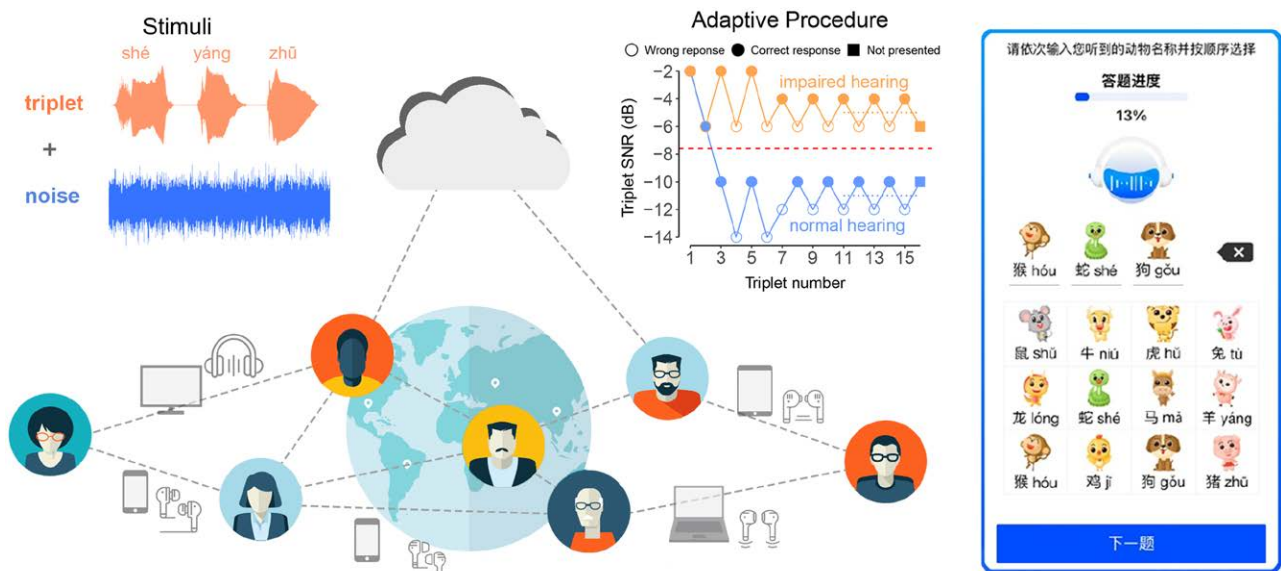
Stimuli

shé yáng zhū

triplet

+

noise

Adaptive Procedure

○ Wrong reponse ● Correct response ■ Not presented

impaired hearing

normal hearing

Triplet SNR (dB)

-2
-4
-6
-8
-10
-12
-14

1 3 5 7 9 11 13 15

Triplet number

请依次输入您听到的动物名称并按顺序选择

答题进度

13%

猴 hóu 蛇 shé 狗 gǒu

鼠 shǔ 牛 niú 虎 hǔ 兔 tù

龙 lóng 蛇 shé 马 mǎ 羊 yáng

猴 hóu 鸡 jī 狗 gǒu 猪 zhū

下一题